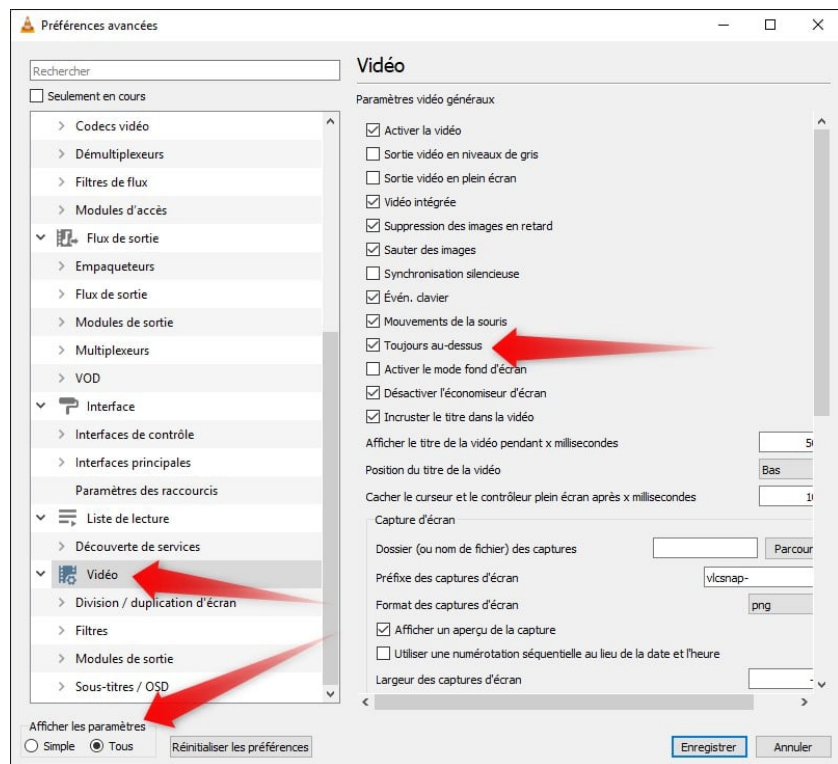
Préférences avancées

Rechercher

Seulement en cours

Codecs vidéo
Démultiplexeurs
Filtres de flux
Modules d'accès
Flux de sortie
Empaqueteurs
Flux de sortie
Modules de sortie
Multiplexeurs
VOD
Interface
Interfaces de contrôle
Interfaces principales
Paramètres des raccourcis
Liste de lecture
Découverte de services
Vidéo
Division / duplication d'écran
Filtres
Modules de sortie
Sous-titres / OSD

Afficher les paramètres
Simple Tous
Réinitialiser les préférences

Vidéo

Paramètres vidéo généraux

Activer la vidéo
Sortie vidéo en niveaux de gris
Sortie vidéo en plein écran
Vidéo intégrée
Suppression des images en retard
Sauter des images
Synchronisation silencieuse
Évén. clavier
Mouvements de la souris
Toujours au-dessus
Activer le mode fond d'écran
Désactiver l'économiseur d'écran
Incruster le titre dans la vidéo

Afficher le titre de la vidéo pendant x millisecondes 50
Position du titre de la vidéo Bas
Cacher le curseur et le contrôleur plein écran après x millisecondes 10

Capture d'écran
Dossier (ou nom de fichier) des captures Parcour
Préfixe des captures d'écran vlcsnap-
Format des captures d'écran png
Afficher un aperçu de la capture
Utiliser une numérotation séquentielle au lieu de la date et l'heure
Largeur des captures d'écran

Enregistrer Annuler